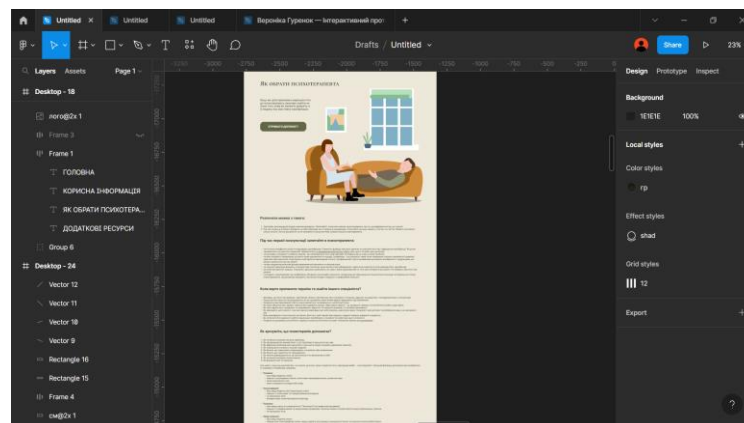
Untitled
Untitled
Untitled
Вероніка Гуренок — Інтерактивний прот
Drafts / Untitled
Share
23%
Layers Assets
Page 1
Desktop - 18
лого@2x 1
Frame 3
Frame 1
ГОЛОВНА
КОРИСНА ІНФОРМАЦІЯ
ЯК ОБРАТИ ПСИХОТЕРА...
ДОДАТКОВЕ РЕСУРСИ
Group 6
Desktop - 24
Vector 12
Vector 11
Vector 10
Vector 9
Rectangle 16
Rectangle 15
Frame 4
см@2x 1
-3250 -3000 -2750 -2500 -2250 -2000 -1750 -1500 -1250 -1000 -750 -500 -250
Як обрати психотерапевта
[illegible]
Design Prototype Inspect
Background
1E1E1E 100%
Local styles
Color styles
гр
Effect styles
shad
Grid styles
12
Export
?